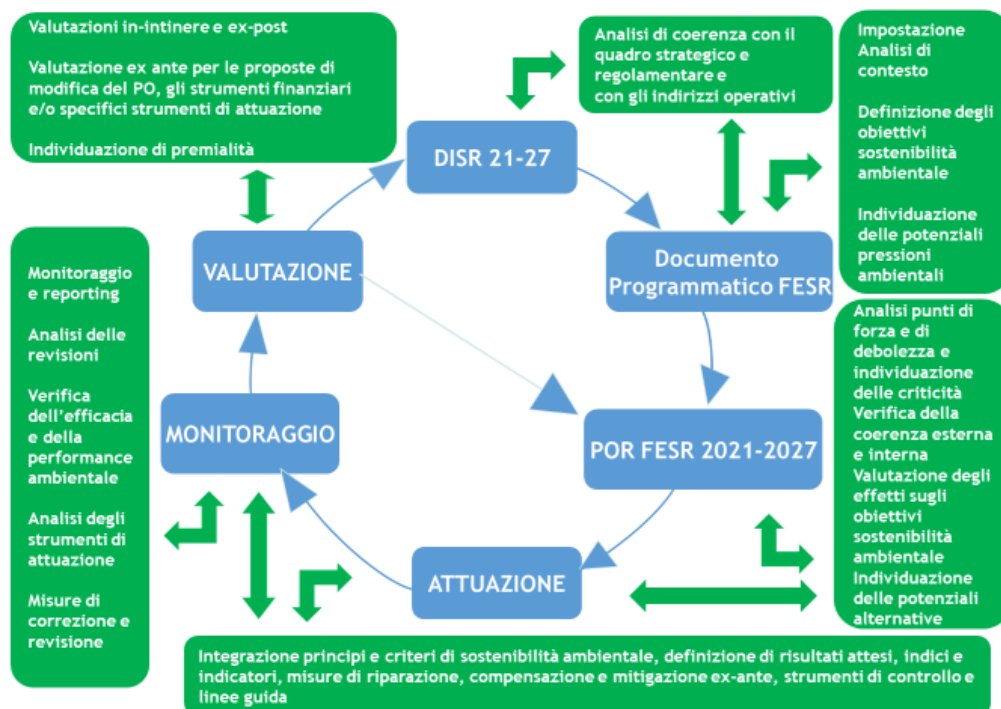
Valutazioni in-intinere e ex-post

Valutazione ex ante per le proposte di modifica del PO, gli strumenti finanziari e/o specifici strumenti di attuazione

Individuazione di premialità

Analisi di coerenza con il quadro strategico e regolamentare e con gli indirizzi operativi

Impostazione Analisi di contesto

Definizione degli obiettivi sostenibilità ambientale

Individuazione delle potenziali pressioni ambientali

DISR 21-27

VALUTAZIONE

Documento Programmatico FESR

Monitoraggio e reporting

Analisi delle revisioni

Verifica dell'efficacia e della performance ambientale

Analisi degli strumenti di attuazione

Misure di correzione e revisione

MONITORAGGIO

POR FESR 2021-2027

Analisi punti di forza e di debolezza e individuazione delle criticità
Verifica della coerenza esterna e interna
Valutazione degli effetti sugli obiettivi sostenibilità ambientale
Individuazione delle potenziali alternative

ATTUAZIONE

Integrazione principi e criteri di sostenibilità ambientale, definizione di risultati attesi, indici e indicatori, misure di riparazione, compensazione e mitigazione ex-ante, strumenti di controllo e linee guida